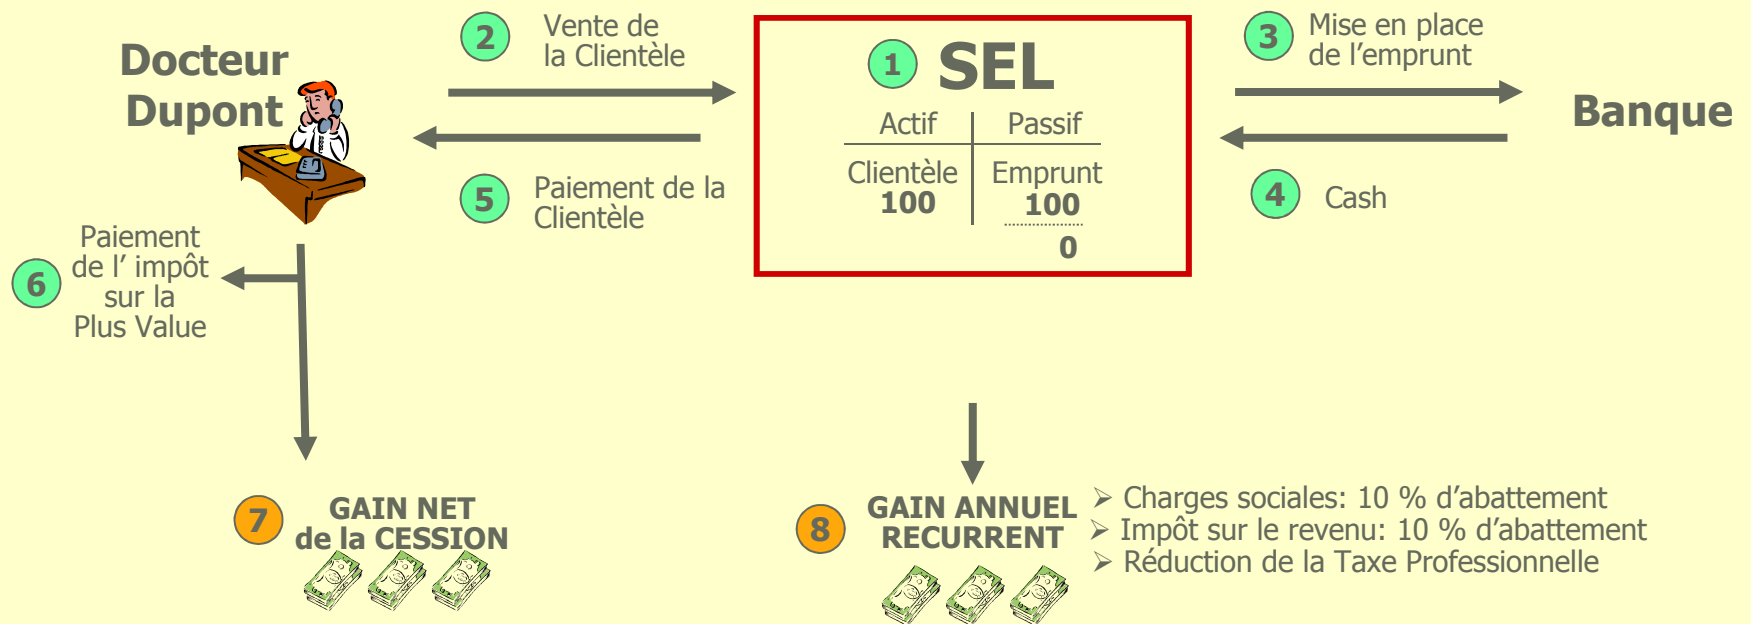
Docteur Dupont

2 Vente de la Clientèle

1 SEL

| Actif | Passif |
|---|---|
| Clientèle 100 | Emprunt 100 |
| | 0 |

3 Mise en place de l'emprunt

Banque

5 Paiement de la Clientèle

4 Cash

6 Paiement de l' impôt sur la Plus Value

7 GAIN NET de la CESSION

8 GAIN ANNUEL RECURRENT

➢ Charges sociales: 10 % d'abattement
➢ Impôt sur le revenu: 10 % d'abattement
➢ Réduction de la Taxe Professionnelle